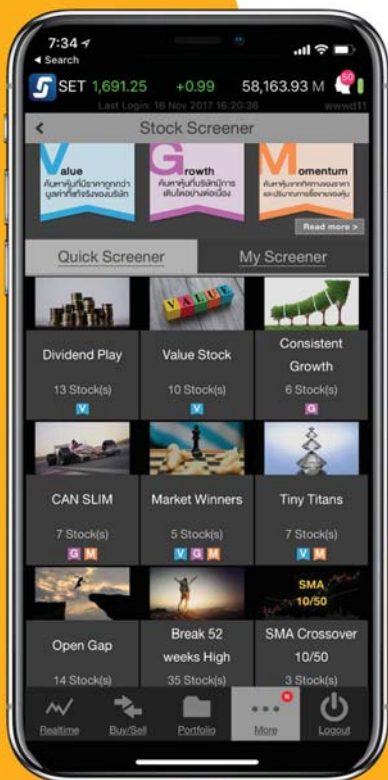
7:34
◂ Search

SET 1,691.25 +0.99 58,163.93 M

Last Login: 16 Nov 2017 16:20:36 wwwd11

Stock Screener

Value
ค้นหาหุ้นที่มีราคาถูกกว่ามูลค่าที่แท้จริงของบริษัท

Growth
ค้นหาหุ้นที่บริษัทมีการเติบโตอย่างต่อเนื่อง

Momentum
ค้นหาหุ้นจากทิศทางของราคาและปริมาณการซื้อขายของหุ้น

Read more >

Quick Screener

My Screener

VALUE

Dividend Play
13 Stock(s)
V

Value Stock
10 Stock(s)
V

Consistent Growth
6 Stock(s)
G

CAN SLIM
7 Stock(s)
G M

Market Winners
5 Stock(s)
V G M

Tiny Titans
7 Stock(s)
V M

SMA 10/50

Open Gap
14 Stock(s)

Break 52 weeks High
35 Stock(s)

SMA Crossover 10/50
3 Stock(s)

Realtime

Buy/Sell

Portfolio

N
More

Logout